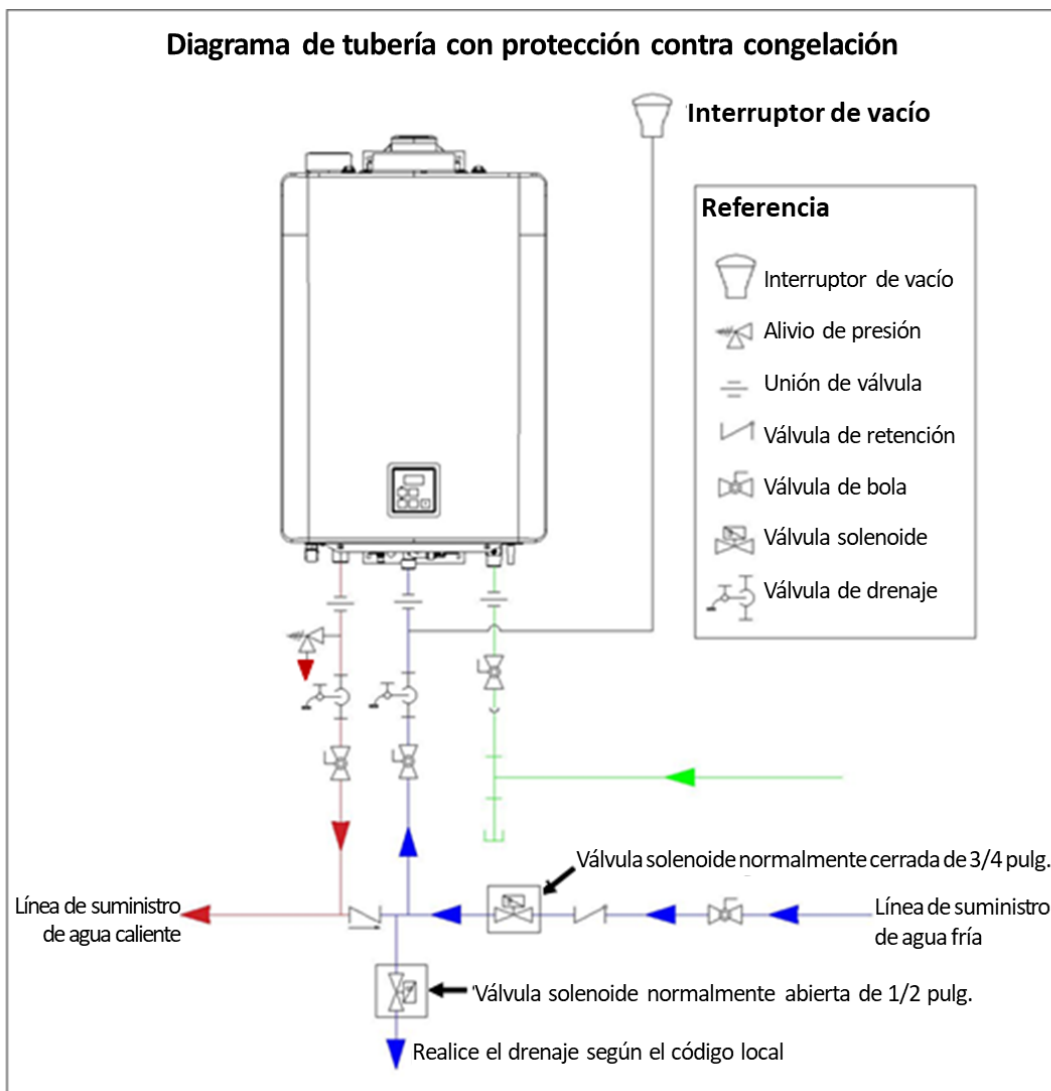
Diagrama de tubería con protección contra congelación

Interruptor de vacío

Referencia

Interruptor de vacío

Alivio de presión

Unión de válvula

Válvula de retención

Válvula de bola

Válvula solenoide

Válvula de drenaje

Válvula solenoide normalmente cerrada de 3/4 pulg.

Línea de suministro de agua caliente

Línea de suministro de agua fría

Válvula solenoide normalmente abierta de 1/2 pulg.

Realice el drenaje según el código local